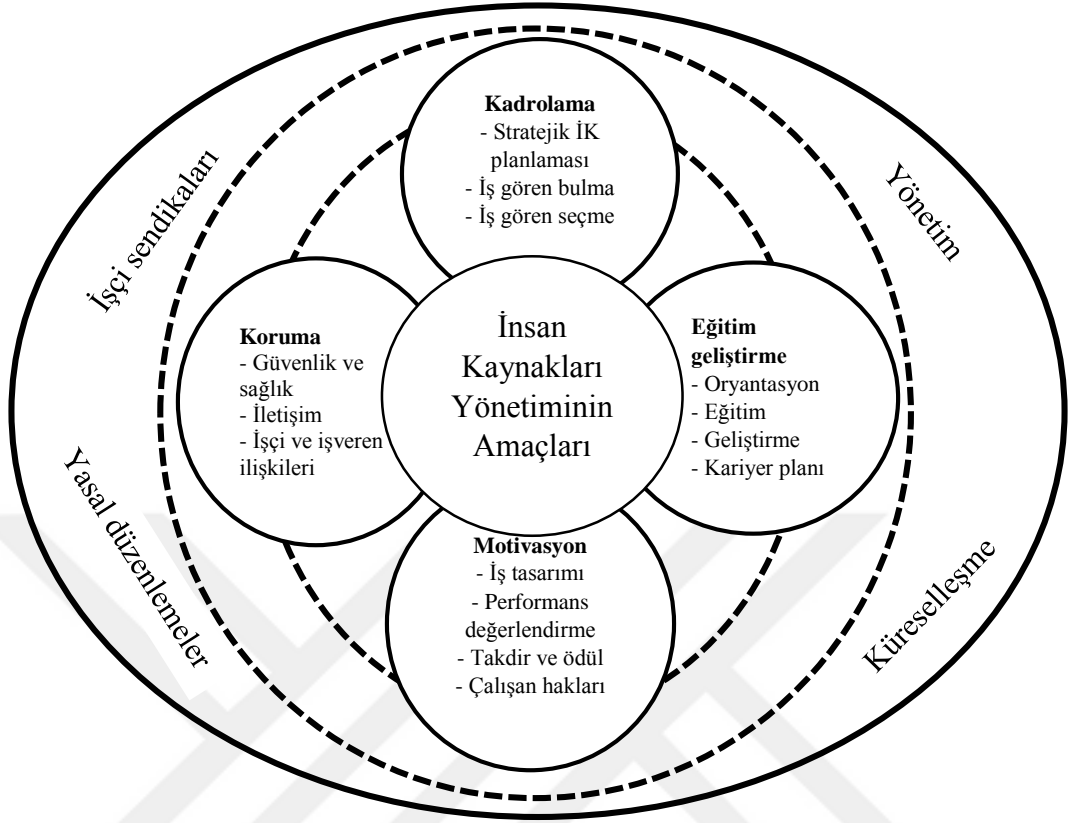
Kadrolama
- Stratejik İK planlaması
- İş gören bulma
- İş gören seçme

İşçi sendikaları

Yönetim

Koruma
- Güvenlik ve sağlık
- İletişim
- İşçi ve işveren ilişkileri

İnsan Kaynakları Yönetiminin Amaçları

Eğitim geliştirme
- Oryantasyon
- Eğitim
- Geliştirme
- Kariyer planı

Yasal düzenlemeler

Motivasyon
- İş tasarımı
- Performans değerlendirme
- Takdir ve ödül
- Çalışan hakları

Küreselleşme